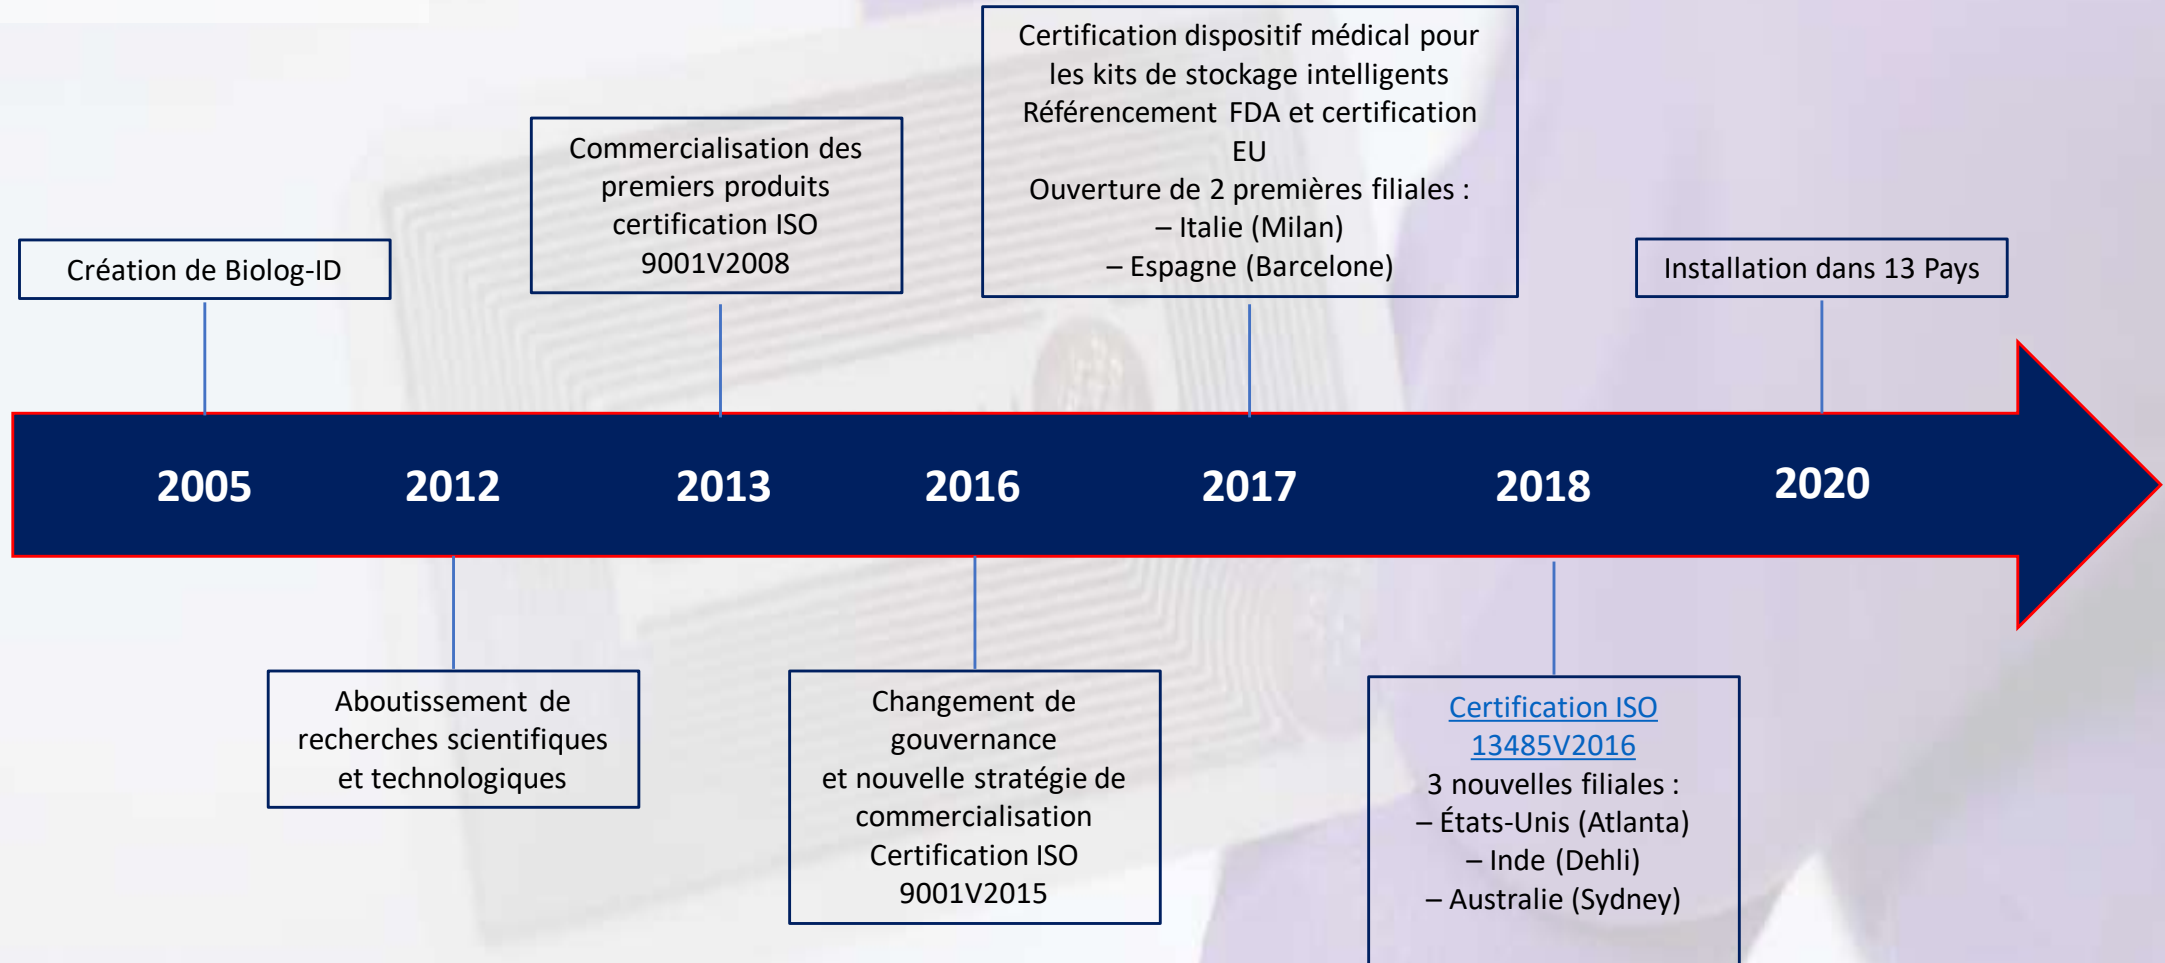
Création de Biolog-ID

Commercialisation des premiers produits certification ISO 9001V2008

Certification dispositif médical pour les kits de stockage intelligents
Référencement FDA et certification EU
Ouverture de 2 premières filiales :
– Italie (Milan)
– Espagne (Barcelone)

Installation dans 13 Pays

2005 2012 2013 2016 2017 2018 2020

Aboutissement de recherches scientifiques et technologiques

Changement de gouvernance
et nouvelle stratégie de commercialisation
Certification ISO 9001V2015

Certification ISO 13485V2016
3 nouvelles filiales :
– États-Unis (Atlanta)
– Inde (Dehli)
– Australie (Sydney)